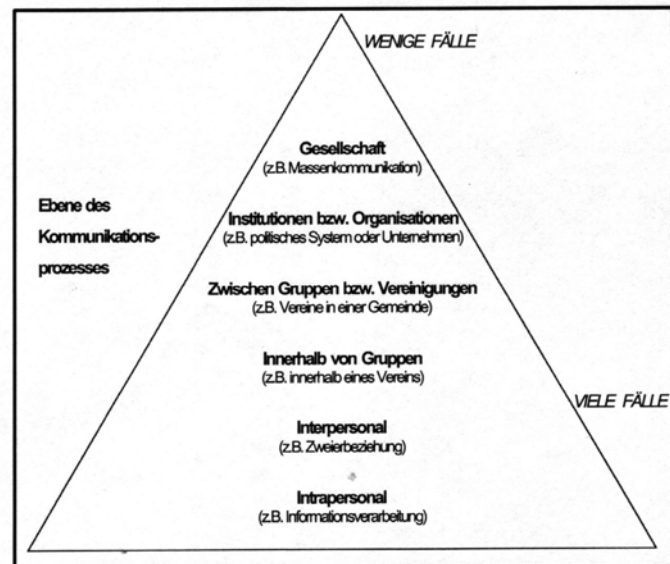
WENIGE FÄLLE

Ebene des Kommunikationsprozesses

Gesellschaft
(z.B. Massenkommunikation)

Institutionen bzw. Organisationen
(z.B. politisches System oder Unternehmen)

Zwischen Gruppen bzw. Vereinigungen
(z.B. Vereine in einer Gemeinde)

Innerhalb von Gruppen
(z.B. innerhalb eines Vereins)

VIELE FÄLLE

Interpersonal
(z.B. Zweierbeziehung)

Intrapersonal
(z.B. Informationsverarbeitung)